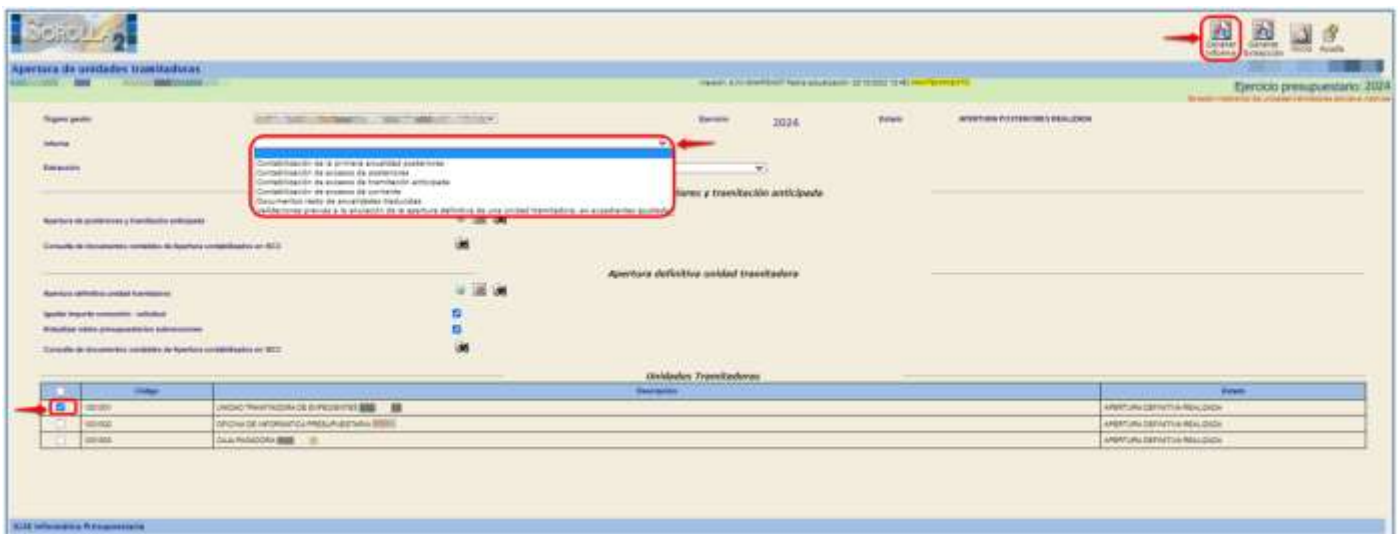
SOROLLA2

Generar Informe Generar Exportación Inicio Ayuda

Apertura de unidades tramitadoras

Ejercicio presupuestario: 2024

Órgano gestor

Ejercicio 2024

Estado APERTURA POSTERIORES REALIZADA

Informe

Contabilización de la primera anualidad posteriores
Contabilización de excesos de posteriores
Contabilización de excesos de tramitación anticipada
Contabilización de excesos de corriente
Documentos resto de anualidades traducidas
Validaciones previas a la anulación de la apertura definitiva de una unidad tramitadora, en expedientes guiados

Extracción

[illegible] y tramitación anticipada

Apertura de posteriores y tramitación anticipada

Consulta de documentos contables de Apertura contabilizados en SIC3

Apertura definitiva unidad tramitadora

Apertura definitiva unidad tramitadora

Igualar importe concedido - solicitud

Actualizar datos presupuestarios subvenciones

Consulta de documentos contables de Apertura contabilizados en SIC3

Unidades Tramitadoras

| | Código | Descripción | Estado |
|---|---|---|---|
| ☑ | 001001 | UNIDAD TRAMITADORA DE EXPEDIENTES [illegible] | APERTURA DEFINITIVA REALIZADA |
| ☐ | 001002 | OFICINA DE INFORMATICA PRESUPUESTARIA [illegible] | APERTURA DEFINITIVA REALIZADA |
| ☐ | 001003 | CAJA PAGADORA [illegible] | APERTURA DEFINITIVA REALIZADA |

IGAE Informática Presupuestaria